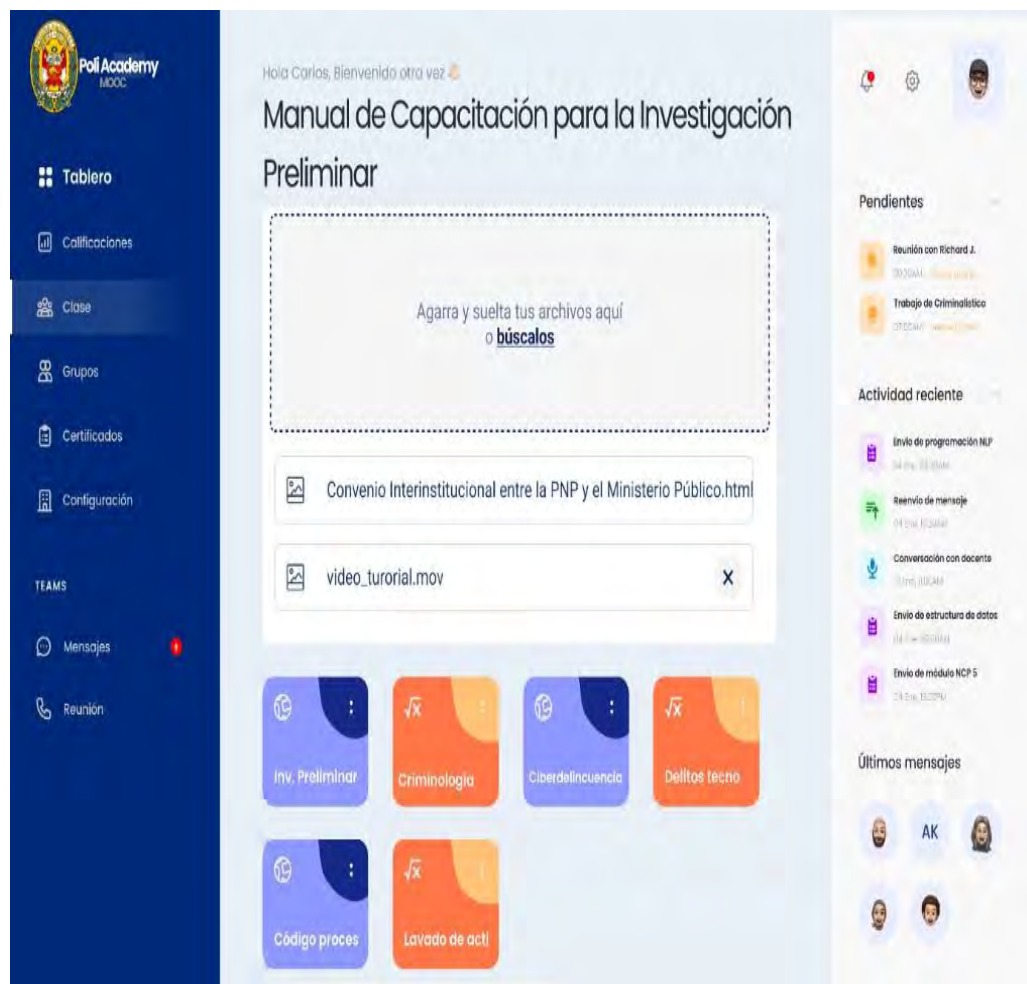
Poli Academy
MOOC

Tablero
Calificaciones
Clase
Grupos
Certificados
Configuración

TEAMS
Mensajes
Reunión

Hola Carlos, Bienvenido otra vez

Manual de Capacitación para la Investigación Preliminar

Agarra y suelta tus archivos aquí
o búscalos

Convenio Interinstitucional entre la PNP y el Ministerio Público.html

video_turorial.mov

X

Inv. Preliminar
Criminologia
Ciberdelincuencia
Delitos tecno
Código proces
Lavado de acti

Pendientes
Reunión con Richard J.
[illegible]
Trabajo de Criminalistica
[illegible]

Actividad reciente
Envío de programación NLP
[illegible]
Reenvío de mensaje
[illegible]
Conversación con docente
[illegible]
Envío de estructura de datos
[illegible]
Envío de módulo NCP 5
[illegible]

Últimos mensajes
AK